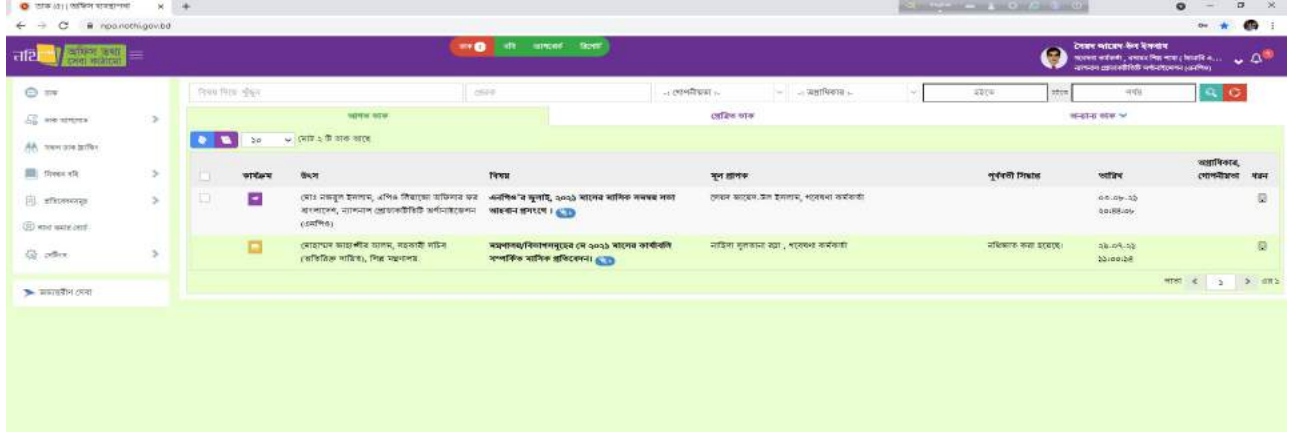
ডাক (2) | অফিস ব্যবস্থাপনা

npa.nothi.gov.bd

নথি অফিস তথ্য সেবা কাঠামো

ডাক 2 নথি আমন্ত্রণ রিপোর্ট

সৈয়দ আহমেদ-উল ইকবাল
সহকারী পরিচালক, ... ন্যাশনাল প্রোডাক্টিভিটি অর্গানাইজেশন (এনপিও)

ডাক

ডাক আপলোড

সকল ডাক ট্র্যাকিং

নিবন্ধন বহি

প্রতিবেদনসমূহ

শাখা ভিত্তিক রেজিস্টার

সেটিংস

অনলাইন সেবা

বিষয় দিয়ে খুঁজুন

প্রেরক

-- গোপনীয়তা --

-- অগ্রাধিকার --

হইতে

পর্যন্ত

আগত ডাক

প্রেরিত ডাক

অন্যান্য ডাক

১০

মোট ২ টি ডাক আছে

| | কার্যক্রম | উৎস | বিষয় | মূল প্রাপক | পূর্ববর্তী সিদ্ধান্ত | তারিখ | অগ্রাধিকার, গোপনীয়তা | ধরন |
|---|---|---|---|---|---|---|---|---|
| | | মোঃ নজরুল ইসলাম, এপিও বিল্ডিং ... অফিসার ফর বাংলাদেশ, ন্যাশনাল প্রোডাক্টিভিটি অর্গানাইজেশন (এনপিও) | এনপিও'র জুলাই, ২০২১ সালের মাসিক সমন্বয় সভা আহবান প্রসঙ্গে। | সৈয়দ আহমেদ-উল ইকবাল, গবেষণা কর্মকর্তা | | ০৩-০৮-২১ ১০:৪৪:০৮ | | |
| | | মোহাম্মদ জাহাঙ্গীর আলম, সহকারী সচিব (অতিরিক্ত দায়িত্ব), শিল্প মন্ত্রণালয় | মন্ত্রণালয়/বিভাগসমূহের মে ২০২১ সালের কার্যাবলি সম্পর্কিত মাসিক প্রতিবেদন। | নাহিদা সুলতানা মল্লা , গবেষণা কর্মকর্তা | নথিজাত করা হয়েছে। | ২৯-০৭-২১ ১১:০০:১৪ | | |

পাতা ১ এর ১